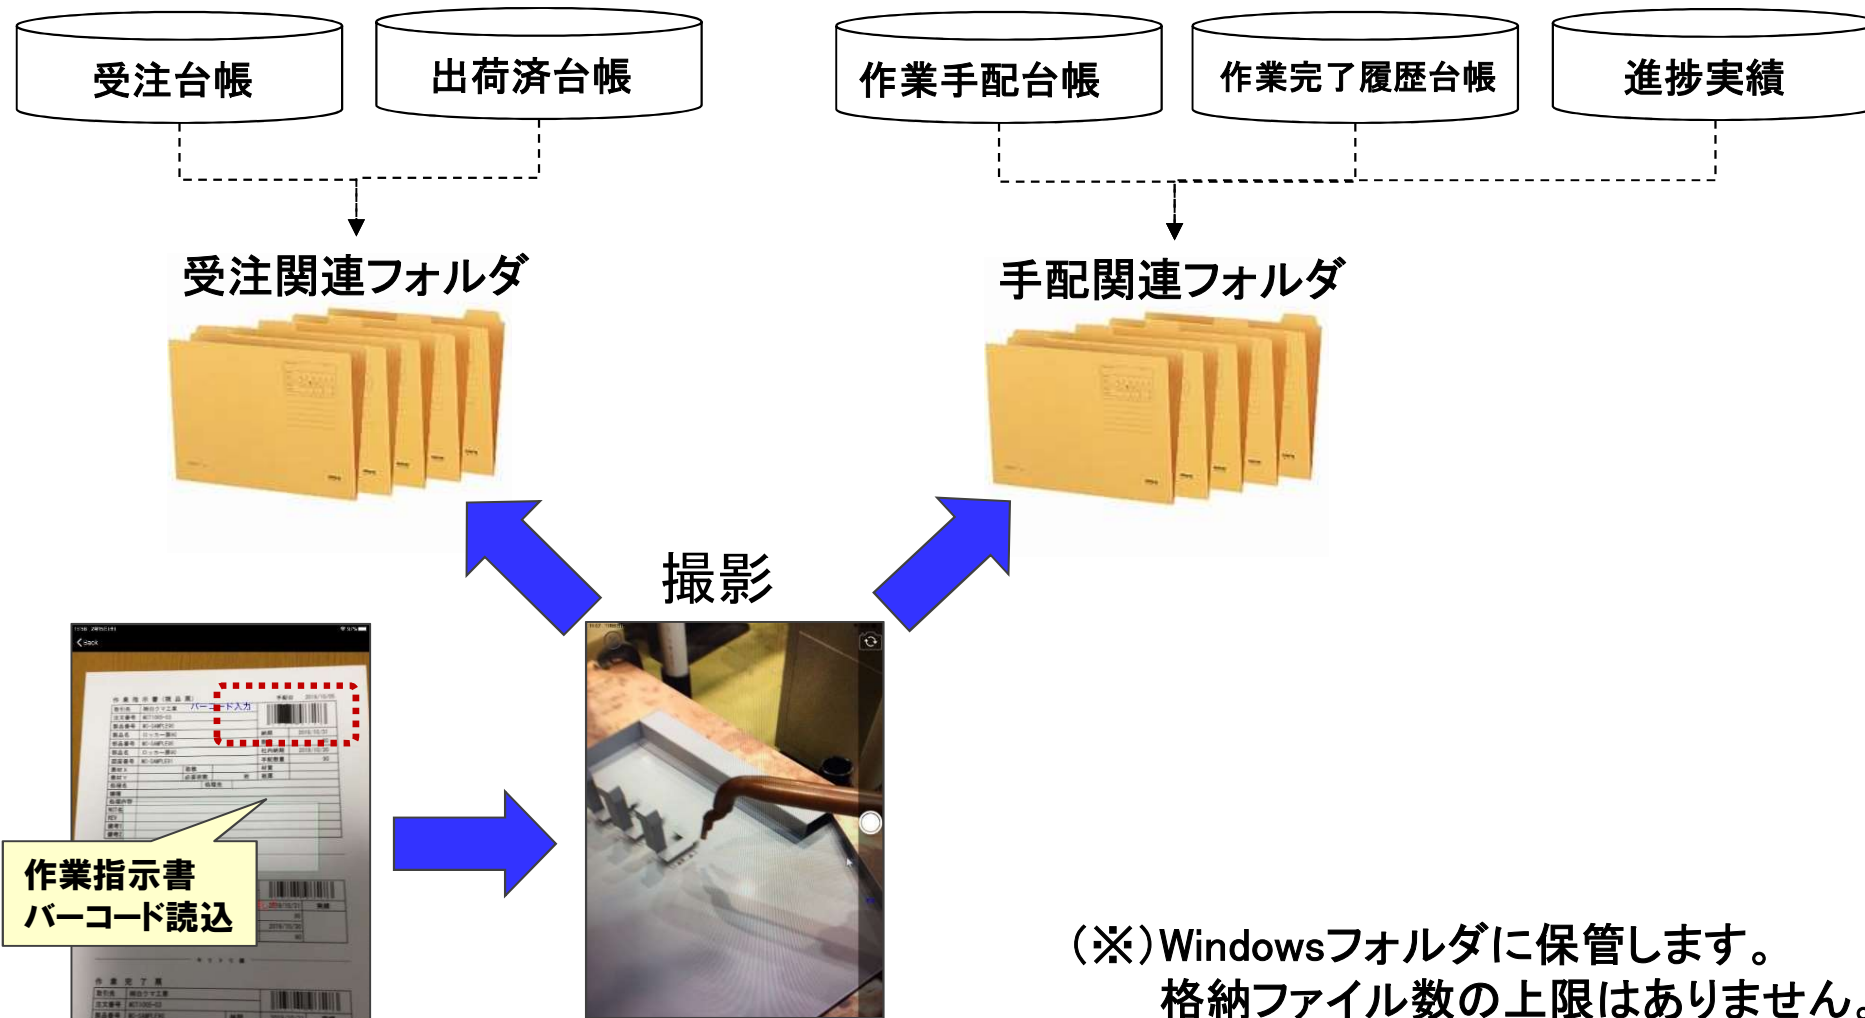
受注台帳

出荷済台帳

作業手配台帳

作業完了履歴台帳

進捗実績

受注関連フォルダ

手配関連フォルダ

撮影

バーコード入力

作業指示書
バーコード読込

(※)Windowsフォルダに保管します。
格納ファイル数の上限はありません。